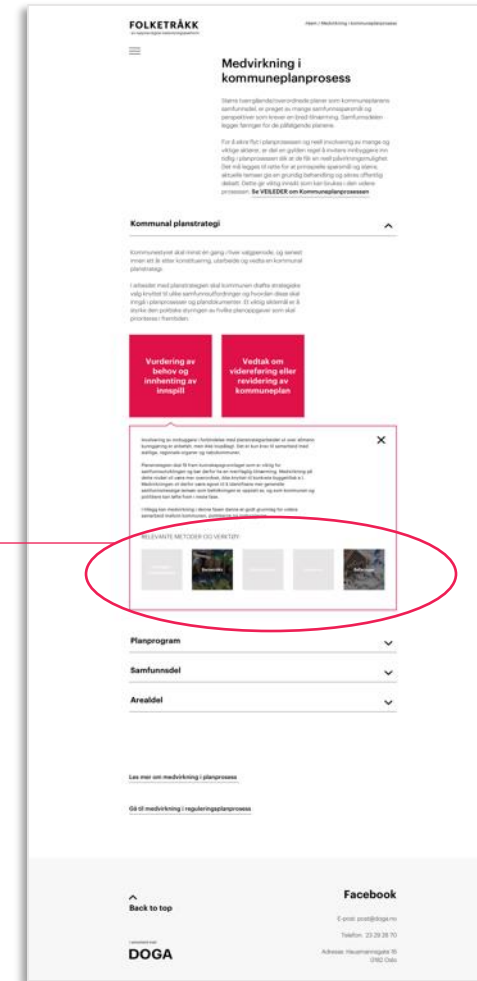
FOLKETRÅKK

Hjem / Medvirkning i kommuneplanprosess

Medvirkning i kommuneplanprosess

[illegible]

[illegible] Se VEILEDER om Kommuneplanprosessen

Kommunal planstrategi

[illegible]

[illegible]

Vurdering av behov og innhenting av innspill

Vedtak om videreføring eller revidering av kommuneplan

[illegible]

RELEVANTE METODER OG VERKTØY

Planprogram

Samfunnsdel

Arealdel

Les mer om medvirkning i planprosess

Gå til medvirkning i reguleringsplanprosess

Back to top

Facebook

E-post: post@doga.no

Telefon: 23 29 28 70

Adresse: Hausmannsgate 16 0182 Oslo

DOGA